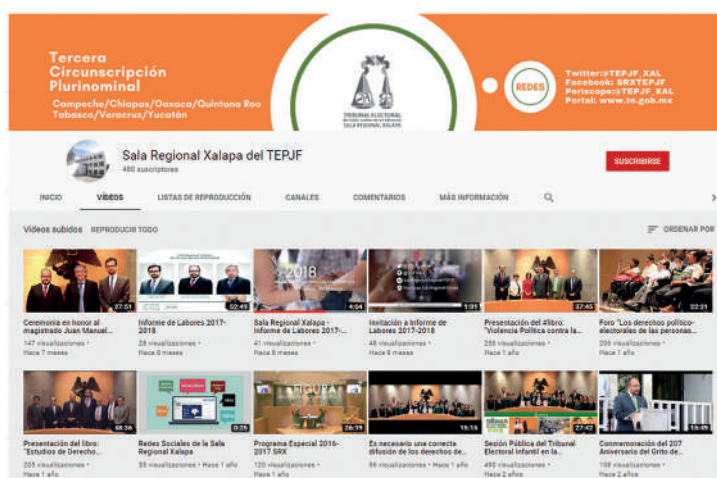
Tercera Circunscripción Plurinominal
Campeche/Chiapas/Oaxaca/Quintana Roo
Tabasco/Veracruz/Yucatán

TRIBUNAL ELECTORAL
SALA REGIONAL XALAPA

REDES

Twitter:@TEPJF_XAL
Facebook: SRXTEPJF
Periscope:@TEPJF_XAL
Portal: www.te.gob.mx

Sala Regional Xalapa del TEPJF
480 suscriptores

SUSCRIBIRSE

INICIO VÍDEOS LISTAS DE REPRODUCCIÓN CANALES COMENTARIOS MÁS INFORMACIÓN

Vídeos subidos REPRODUCIR TODO ORDENAR POR

27:51
Ceremonia en honor al magistrado Juan Manuel...
147 visualizaciones •
Hace 7 meses

02:45
Informe de Labores 2017-2018
28 visualizaciones •
Hace 8 meses

2018
4:04
Sala Regional Xalapa - Informe de Labores 2017-...
41 visualizaciones •
Hace 8 meses

1:31
Invitación a Informe de Labores 2017-2018
46 visualizaciones •
Hace 8 meses

37:45
Presentación del libro: "Violencia Política contra la...
259 visualizaciones •
Hace 1 año

22:21
Foro "Los derechos político-electorales de las personas...
299 visualizaciones •
Hace 1 año

46:36
Presentación del libro: "Estudios de Derecho...
205 visualizaciones •
Hace 1 año

0:25
Redes Sociales de la Sala Regional Xalapa
55 visualizaciones • Hace 1 año

26:19
Programa Especial 2016-2017 SRX
120 visualizaciones •
Hace 1 año

15:15
Es necesario una correcta difusión de los derechos de...
56 visualizaciones • Hace 1 año

27:42
Sesión Pública del Tribunal Electoral Infantil en la...
490 visualizaciones •
Hace 2 años

15:49
Conmemoración del 207 Aniversario del Grito de...
158 visualizaciones •
Hace 2 años